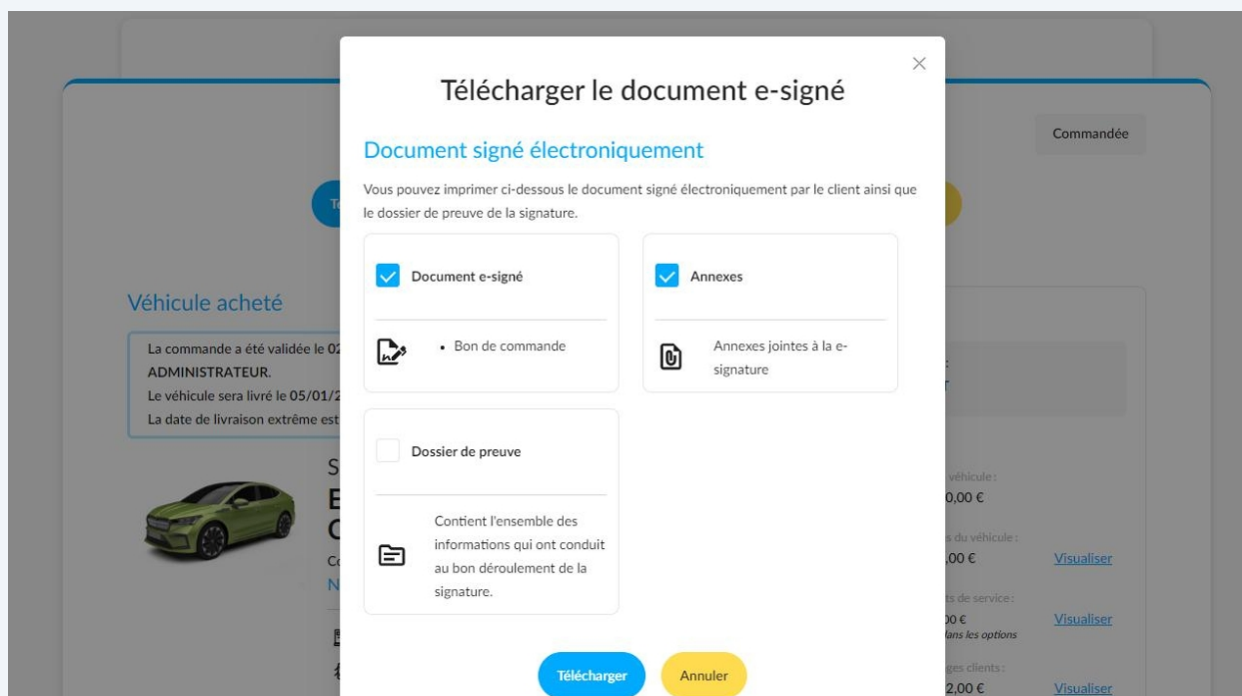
Commandée

Véhicule acheté

La commande a été validée le 02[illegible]
ADMINISTRATEUR.
Le véhicule sera livré le 05/01/2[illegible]
La date de livraison extrême est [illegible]

Télécharger le document e-signé

Document signé électroniquement

Vous pouvez imprimer ci-dessous le document signé électroniquement par le client ainsi que le dossier de preuve de la signature.

Document e-signé

• Bon de commande

Annexes

Annexes jointes à la e-signature

Dossier de preuve

Contient l'ensemble des informations qui ont conduit au bon déroulement de la signature.

Télécharger

Annuler

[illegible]véhicule :
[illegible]0,00 €

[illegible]s du véhicule :
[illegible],00 €
Visualiser

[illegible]ts de service :
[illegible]0 €
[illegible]ans les options
Visualiser

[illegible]ges clients :
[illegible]2,00 €
Visualiser